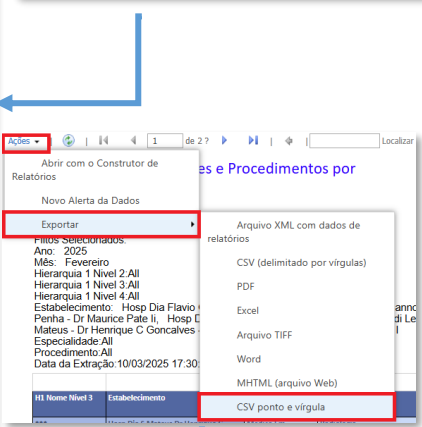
Ações ▾

1 de 2 ?

Localizar

Abrir com o Construtor de Relatórios

Novo Alerta da Dados

Exportar

es e Procedimentos por

Arquivo XML com dados de relatórios

CSV (delimitado por vírgulas)

PDF

Excel

Arquivo TIFF

Word

MHTML (arquivo Web)

CSV ponto e vírgula

Filtos Selecionados:
Ano: 2025
Mês: Fevereiro
Hierarquia 1 Nivel 2:All
Hierarquia 1 Nivel 3:All
Hierarquia 1 Nivel 4:All
Estabelecimento: Hosp Dia Flavio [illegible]
Penha - Dr Maurice Pate Ii, Hosp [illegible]
Mateus - Dr Henrique C Goncalves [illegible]
Especialidade:All
Procedimento:All
Data da Extração:10/03/2025 17:30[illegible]

H1 Nome Nivel 3 | Estabelecimento